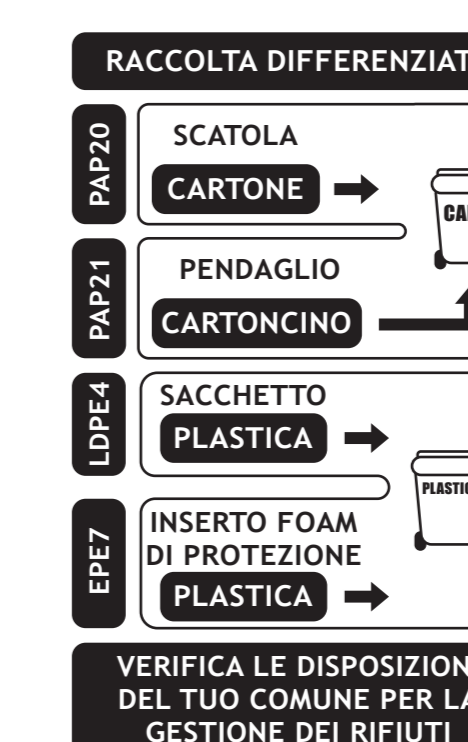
RACCOLTA DIFFERENZIAT

PAP20
SCATOLA
CARTONE

CA

PAP21
PENDAGLIO
CARTONCINO

LDPE4
SACCHETTO
PLASTICA

PLASTIC

EPE7
INSERTO FOAM
DI PROTEZIONE
PLASTICA

VERIFICA LE DISPOSIZION
DEL TUO COMUNE PER LA
GESTIONE DEI RIFIUTI